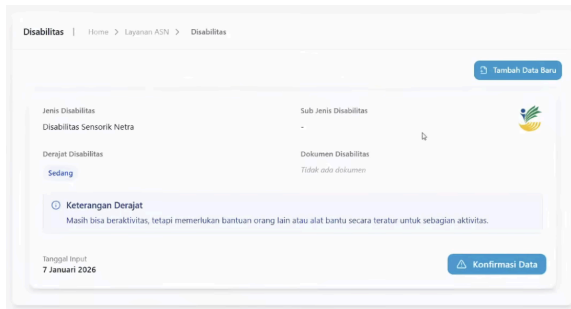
Disabilitas | Home > Layanan ASN > Disabilitas

Tambah Data Baru

Jenis Disabilitas
Disabilitas Sensorik Netra

Sub Jenis Disabilitas
-

Derajat Disabilitas
Sedang

Dokumen Disabilitas
Tidak ada dokumen

Keterangan Derajat
Masih bisa beraktivitas, tetapi memerlukan bantuan orang lain atau alat bantu secara teratur untuk sebagian aktivitas.

Tanggal Input
7 Januari 2026

Konfirmasi Data